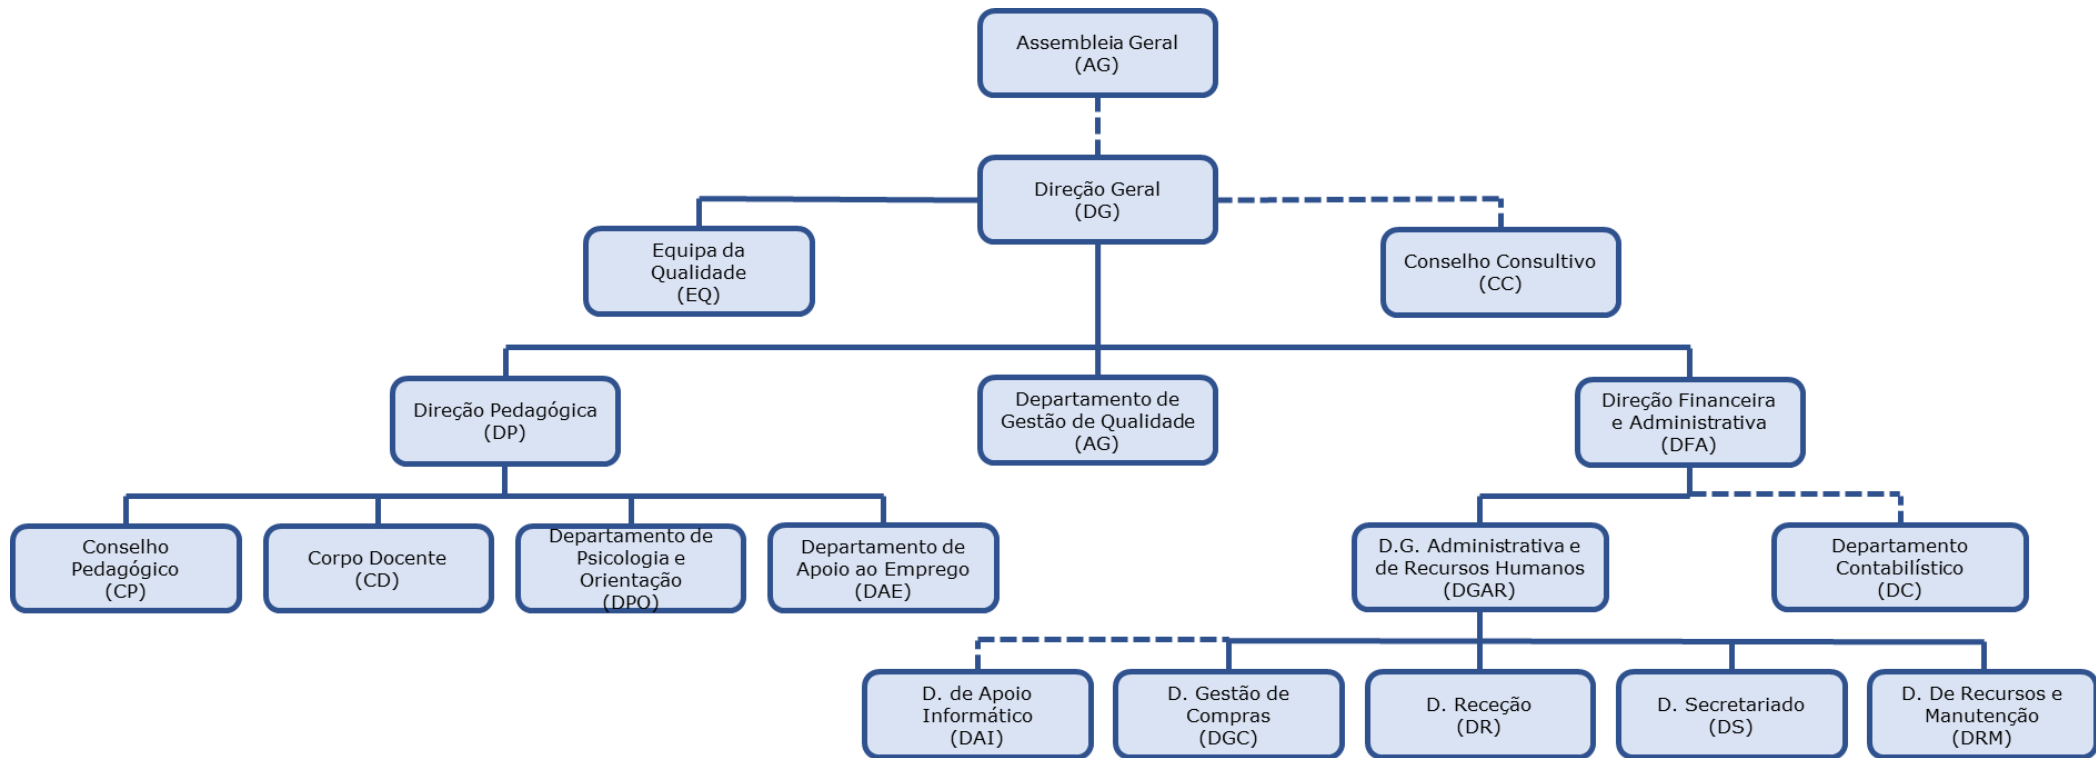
Assembleia Geral
(AG)

Direção Geral
(DG)

Equipa da
Qualidade
(EQ)

Conselho Consultivo
(CC)

Direção Pedagógica
(DP)

Departamento de
Gestão de Qualidade
(AG)

Direção Financeira
e Administrativa
(DFA)

Conselho
Pedagógico
(CP)

Corpo Docente
(CD)

Departamento de
Psicologia e
Orientação
(DPO)

Departamento de
Apoio ao Emprego
(DAE)

D.G. Administrativa e
de Recursos Humanos
(DGAR)

Departamento
Contabilístico
(DC)

D. de Apoio
Informático
(DAI)

D. Gestão de
Compras
(DGC)

D. Receção
(DR)

D. Secretariado
(DS)

D. De Recursos e
Manutenção
(DRM)